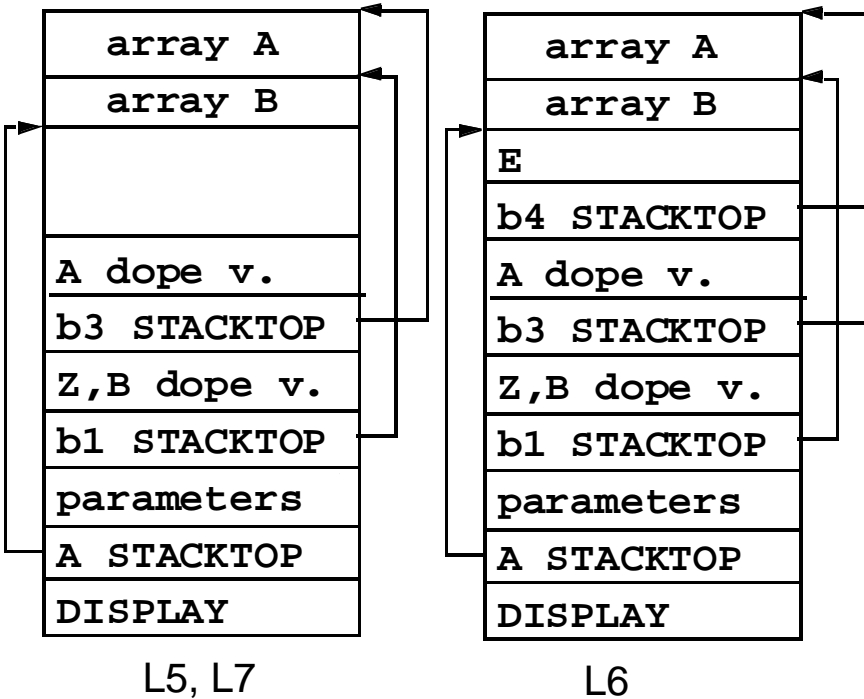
| array A |
|---|
| array B |
| |
| A dope v. |
| b3 STACKTOP |
| Z,B dope v. |
| b1 STACKTOP |
| parameters |
| A STACKTOP |
| DISPLAY |

L5, L7

| array A |
|---|
| array B |
| E |
| b4 STACKTOP |
| A dope v. |
| b3 STACKTOP |
| Z,B dope v. |
| b1 STACKTOP |
| parameters |
| A STACKTOP |
| DISPLAY |

L6